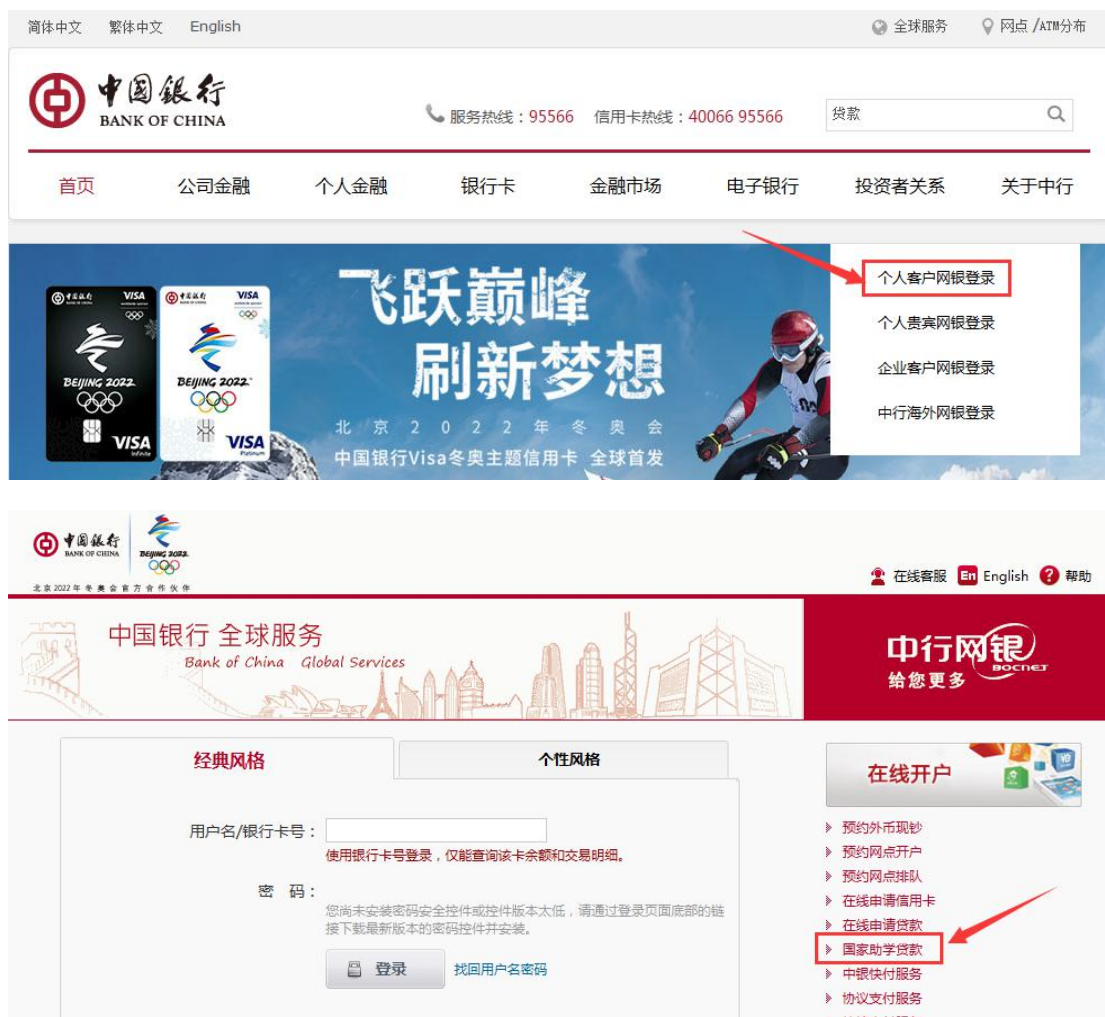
简体中文 繁体中文 English

全球服务 网点/ATM分布

中国银行
BANK OF CHINA

服务热线：95566 信用卡热线：40066 95566

贷款

首页 公司金融 个人金融 银行卡 金融市场 电子银行 投资者关系 关于中行

个人客户网银登录
个人贵宾网银登录
企业客户网银登录
中行海外网银登录

VISA
BEIJING 2022
VISA
VISA
BEIJING 2022
VISA

飞跃巅峰
刷新梦想
北 京 2 0 2 2 年 冬 奥 会
中国银行Visa冬奥主题信用卡 全球首发

中国银行
BANK OF CHINA
BEIJING 2022
北京2022年冬奥会官方合作伙伴

在线客服 En English 帮助

中国银行 全球服务
Bank of China Global Services

中行网银
给您更多
BOCNET

经典风格
个性风格

用户名/银行卡号：
使用银行卡号登录，仅能查询该卡余额和交易明细。

密 码：
您尚未安装密码安全控件或控件版本太低，请通过登录页面底部的链接下载最新版本的密码控件并安装。

登录
找回用户名密码

在线开户

预约外币现钞
预约网点开户
预约网点排队
在线申请信用卡
在线申请贷款
国家助学贷款
中银快付服务
协议支付服务